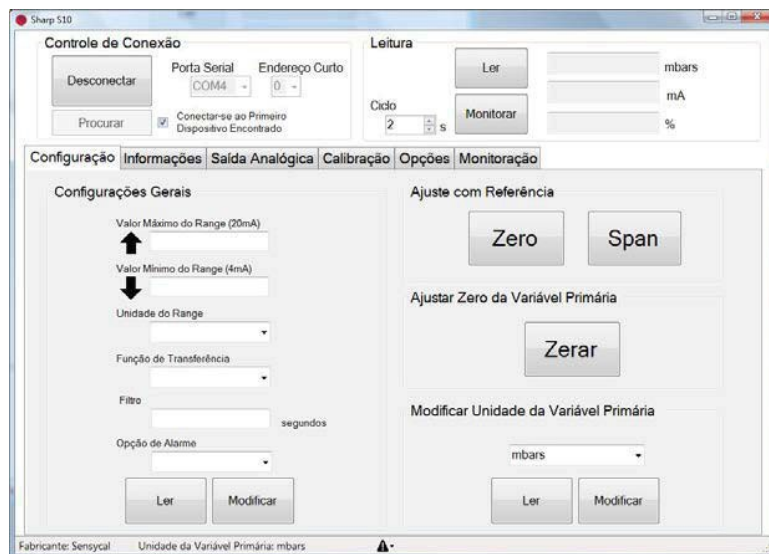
Sharp S10

Controle de Conexão

Desconectar

Porta Serial
COM4

Endereço Curto
0

Procurar

Conectar-se ao Primeiro Dispositivo Encontrado

Leitura

Ler

mbars

Ciclo
2 s

Monitorar

mA

%

Configuração | Informações | Saída Analógica | Calibração | Opções | Monitoração

Configurações Gerais

Valor Máximo do Range (20mA)

Valor Mínimo do Range (4mA)

Unidade do Range

Função de Transferência

Filtro

segundos

Opção de Alarme

Ler

Modificar

Ajuste com Referência

Zero

Span

Ajustar Zero da Variável Primária

Zerar

Modificar Unidade da Variável Primária

mbars

Ler

Modificar

Fabricante: Sensycal    Unidade da Variável Primária: mbars